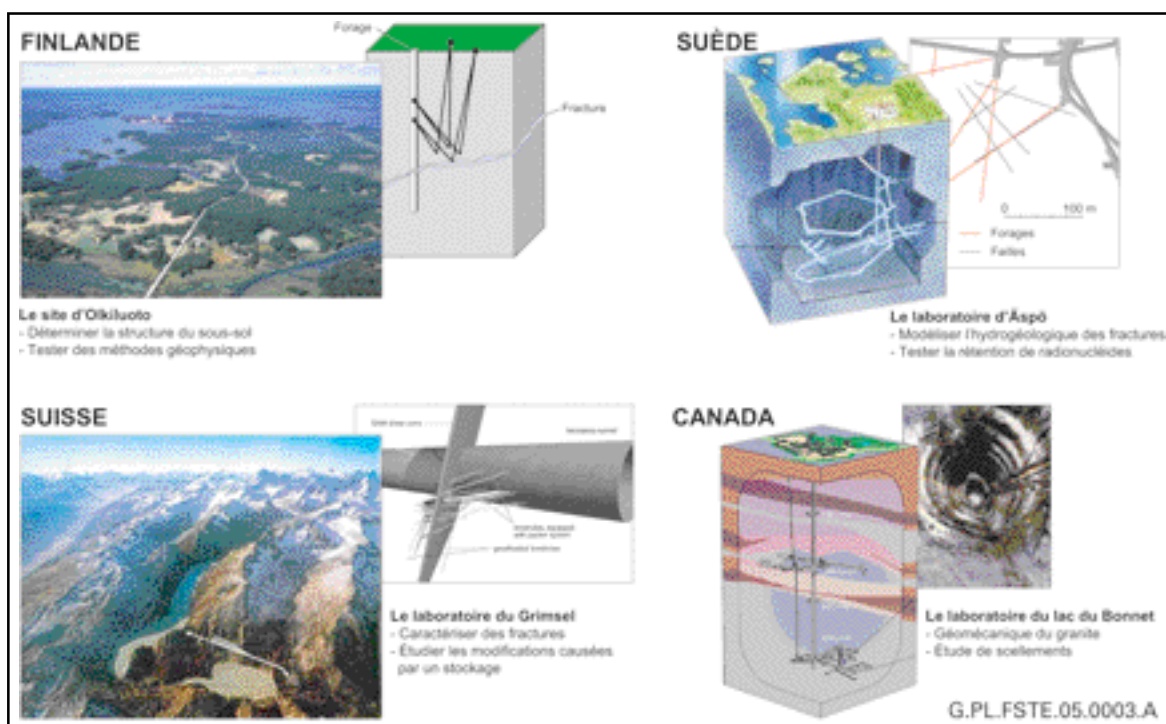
FINLANDE

Forage

Fracture

Le site d'Olkiluoto
- Déterminer la structure du sous-sol
- Tester des méthodes géophysiques

SUÈDE

0 100 m

Forages
Failles

Le laboratoire d'Äspö
- Modéliser l'hydrogéologique des fractures
- Tester la rétention de radionucléides

SUISSE

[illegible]

Le laboratoire du Grimsel
- Caractériser des fractures
- Étudier les modifications causées par un stockage

CANADA

Le laboratoire du lac du Bonnet
- Géomécanique du granite
- Étude de scellements

G.PL.FSTE.05.0003.A